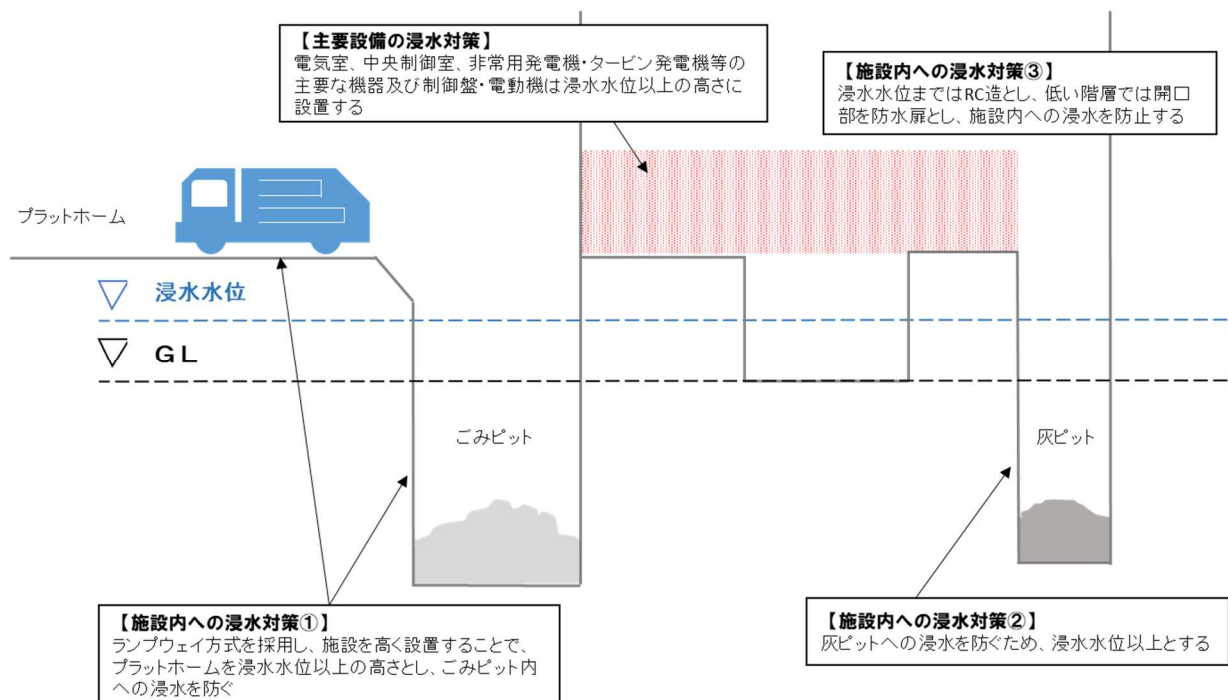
【主要設備の浸水対策】
電気室、中央制御室、非常用発電機・タービン発電機等の主要な機器及び制御盤・電動機は浸水水位以上の高さに設置する

【施設内への浸水対策③】
浸水水位まではRC造とし、低い階層では開口部を防水扉とし、施設内への浸水を防止する

プラットホーム

浸水水位

GL

ごみピット

灰ピット

【施設内への浸水対策①】
ランプウェイ方式を採用し、施設を高く設置することで、プラットホームを浸水水位以上の高さとし、ごみピット内への浸水を防ぐ

【施設内への浸水対策②】
灰ピットへの浸水を防ぐため、浸水水位以上とする